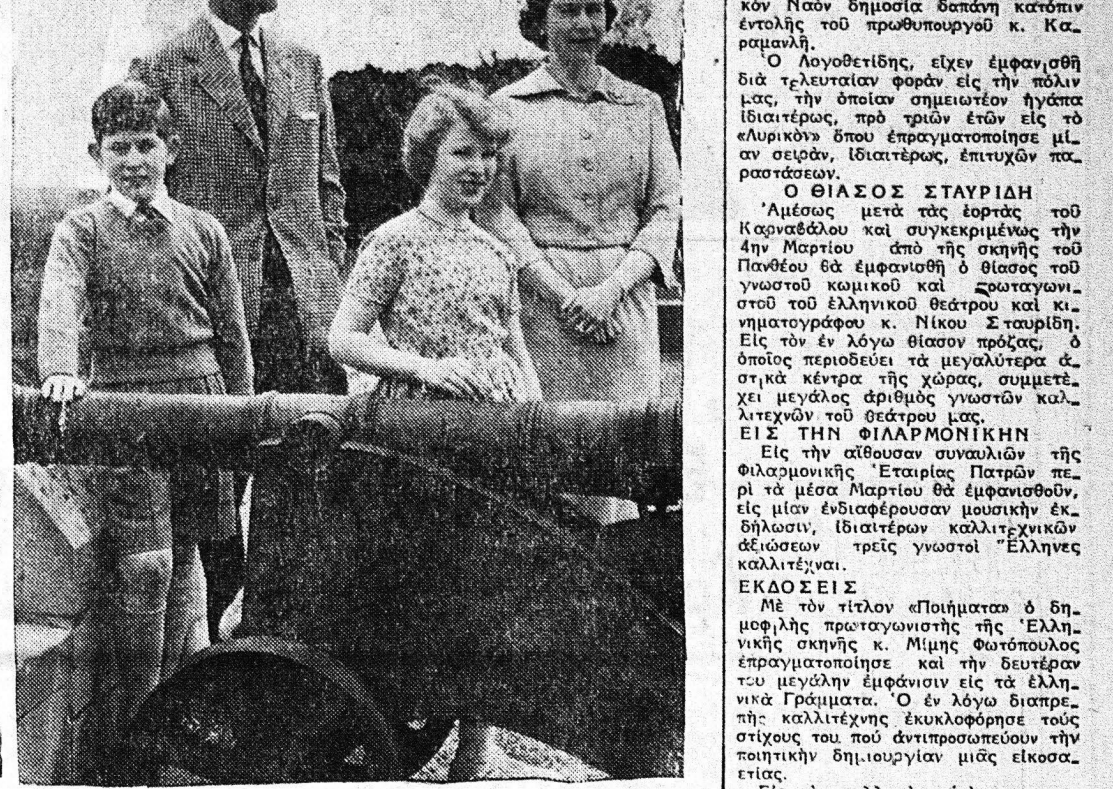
κὸν Ναὸν δημοσίᾳ δαπάνῃ κατόπιν ἐντολῆς τοῦ πρωθυπουργοῦ κ. Καραμανλῆ.

Ὁ Λογοθετίδης, εἶχεν ἐμφανισθῆ διὰ τελευταίαν φορὰν εἰς τὴν πόλιν μας, τὴν ὁποίαν σημειωτέον ἠγάπα ἰδιαιτέρως, πρὸ τριῶν ἐτῶν εἰς τὸ «Λυρικὸν» ὅπου ἐπραγματοποίησε μίαν σειρὰν, ἰδιαιτέρως, ἐπιτυχῶν παραστάσεων.

Ο ΘΙΑΣΟΣ ΣΤΑΥΡΙΔΗ

Ἀμέσως μετὰ τὰς ἑορτὰς τοῦ Καρναβάλου καὶ συγκεκριμένως τὴν 4ην Μαρτίου ἀπὸ τῆς σκηνῆς τοῦ Πανθέου θὰ ἐμφανισθῆ ὁ θίασος τοῦ γνωστοῦ κωμικοῦ καὶ πρωταγωνιστοῦ τοῦ ἑλληνικοῦ θεάτρου καὶ κινηματογράφου κ. Νίκου Σταυρίδη. Εἰς τὸν ἐν λόγῳ θίασον πρόζας, ὁ ὁποῖος περιοδεύει τὰ μεγαλύτερα ἀστικὰ κέντρα τῆς χώρας, συμμετέχει μεγάλος ἀριθμὸς γνωστῶν καλλιτεχνῶν τοῦ θεάτρου μας.

ΕΙΣ ΤΗΝ ΦΙΛΑΡΜΟΝΙΚΗΝ

Εἰς τὴν αἴθουσαν συναυλιῶν τῆς Φιλαρμονικῆς Ἑταιρίας Πατρῶν περὶ τὰ μέσα Μαρτίου θὰ ἐμφανισθοῦν, εἰς μίαν ἐνδιαφέρουσαν μουσικὴν ἐκδήλωσιν, ἰδιαιτέρων καλλιτεχνικῶν ἀξιώσεων τρεῖς γνωστοὶ Ἕλληνες καλλιτέχναι.

ΕΚΔΟΣΕΙΣ

Μὲ τὸν τίτλον «Ποιήματα» ὁ δημοφιλὴς πρωταγωνιστὴς τῆς Ἑλληνικῆς σκηνῆς κ. Μίμης Φωτόπουλος ἐπραγματοποίησε καὶ τὴν δευτέραν του μεγάλην ἐμφάνισιν εἰς τὰ ἑλληνικὰ Γράμματα. Ὁ ἐν λόγῳ διαπρεπὴς καλλιτέχνης ἐκυκλοφόρησε τοὺς στίχους του, ποὺ ἀντιπροσωπεύουν τὴν ποιητικὴν δημιουργίαν μιᾶς εἰκοσαετίας.

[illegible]